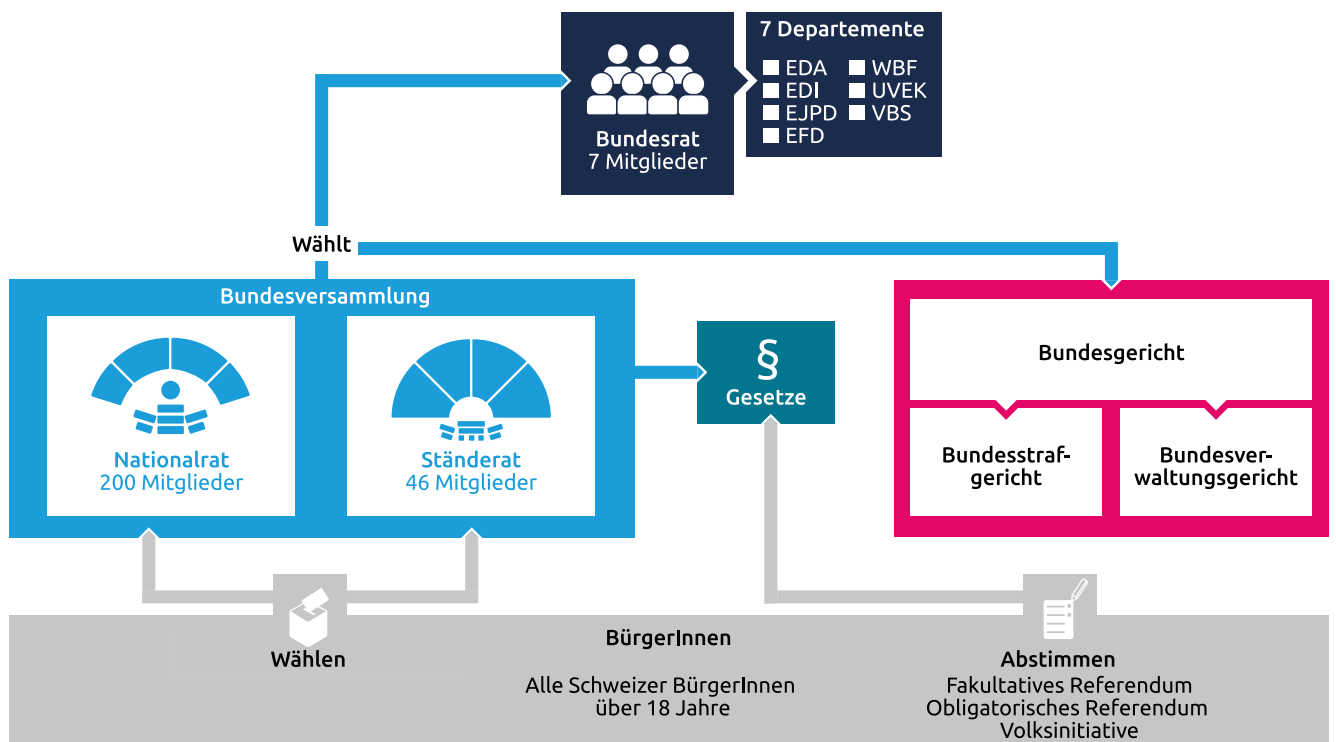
Bundesrat
7 Mitglieder

7 Departemente
EDA
EDI
EJPD
EFD
WBF
UVEK
VBS

Wählt

Bundesversammlung

Nationalrat
200 Mitglieder

Ständerat
46 Mitglieder

§
Gesetze

Bundesgericht

Bundesstrafgericht

Bundesverwaltungsgericht

BürgerInnen

Wählen

Alle Schweizer BürgerInnen über 18 Jahre

Abstimmen
Fakultatives Referendum
Obligatorisches Referendum
Volksinitiative